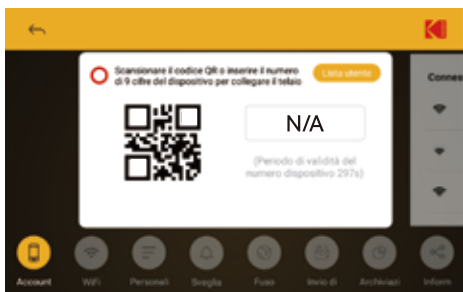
Scansionare il codice QR o inserire il numero di 9 cifre del dispositivo per collegare il telaio

Lista utenti

N/A

(Periodo di validità del numero dispositivo 297s)

Conne

Account
WiFi
Personali
Sveglia
Fuso
Invio di
Archiviaz
Inform